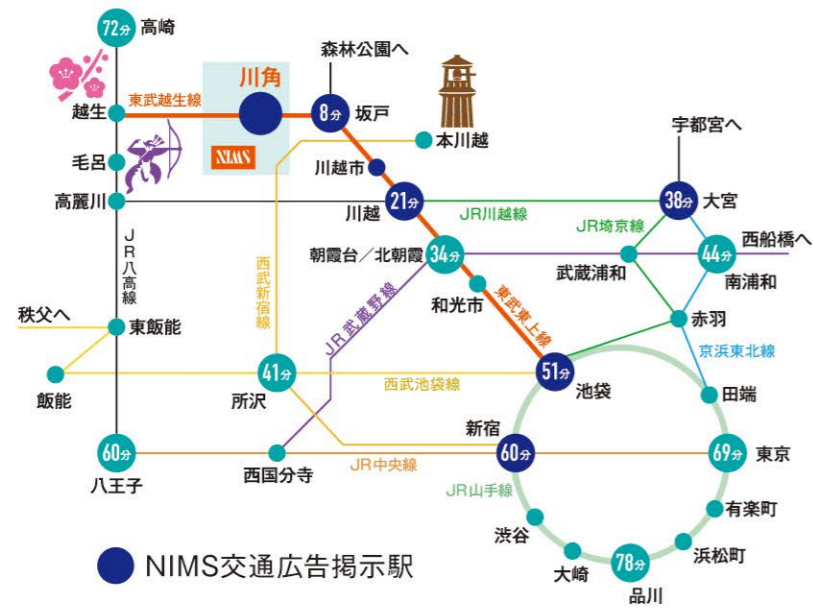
72分 高崎

森林公園へ

越生 東武越生線 川角 8分 坂戸

NIMS

本川越

毛呂

川越市

高麗川 21分 川越 JR川越線 38分 大宮

宇都宮へ

JR八高線

西武新宿線

JR埼京線

朝霞台／北朝霞 34分

武蔵浦和 44分 西船橋へ

南浦和

JR武蔵野線

和光市

東武東上線

秩父へ

東飯能

赤羽

京浜東北線

41分 所沢

飯能

西武池袋線

51分 池袋

田端

新宿

60分 八王子

西国分寺

JR中央線

60分

69分 東京

JR山手線

有楽町

渋谷

浜松町

大崎

78分 品川

NIMS交通広告掲示駅